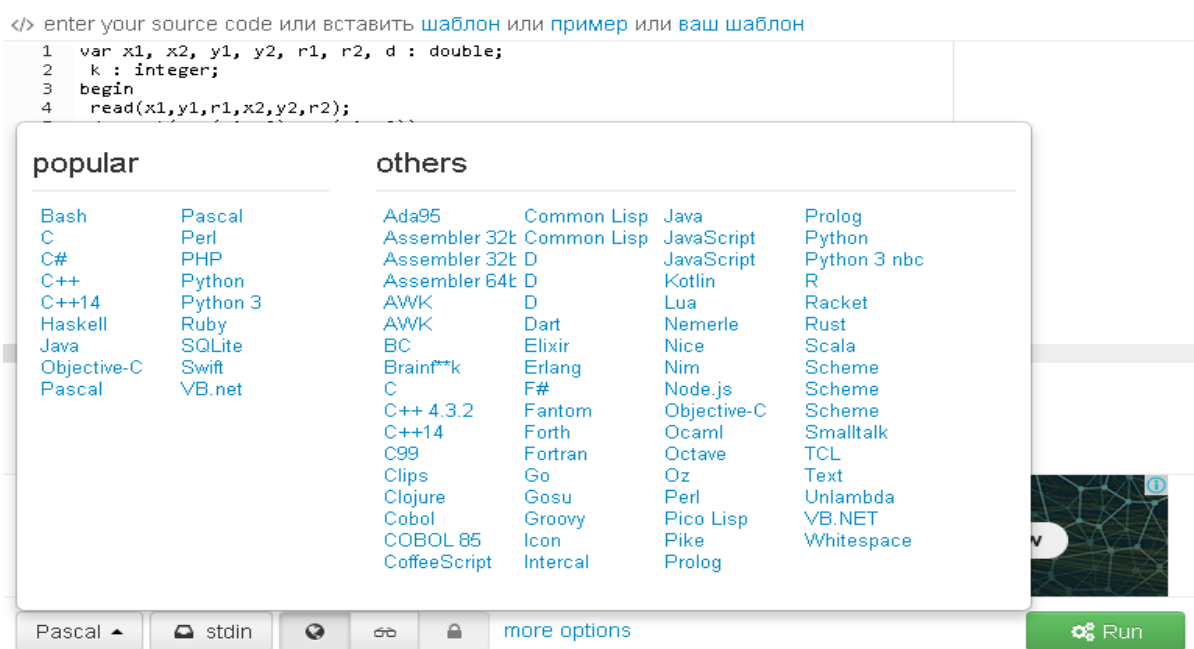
</> enter your source code или вставить шаблон или пример или ваш шаблон

1 var x1, x2, y1, y2, r1, r2, d : double;
2 k : integer;
3 begin
4 read(x1,y1,r1,x2,y2,r2);
5 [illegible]

popular

Bash
C
C#
C++
C++14
Haskell
Java
Objective-C
Pascal

Pascal
Perl
PHP
Python
Python 3
Ruby
SQLite
Swift
VB.net

others

Ada95
Assembler 32b
Assembler 32b
Assembler 64b
AWK
AWK
BC
Brainf**k
C
C++ 4.3.2
C++14
C99
Clips
Clojure
Cobol
COBOL 85
CoffeeScript

Common Lisp
Common Lisp
D
D
D
Dart
Elixir
Erlang
F#
Fantom
Forth
Fortran
Go
Gosu
Groovy
Icon
Intercal

Java
JavaScript
JavaScript
Kotlin
Lua
Nemerle
Nice
Nim
Node.js
Objective-C
Ocaml
Octave
Oz
Perl
Pico Lisp
Pike
Prolog

Prolog
Python
Python 3 nbc
R
Racket
Rust
Scala
Scheme
Scheme
Scheme
Smalltalk
TCL
Text
Unlambda
VB.NET
Whitespace

w

Pascal
stdin
more options
Run